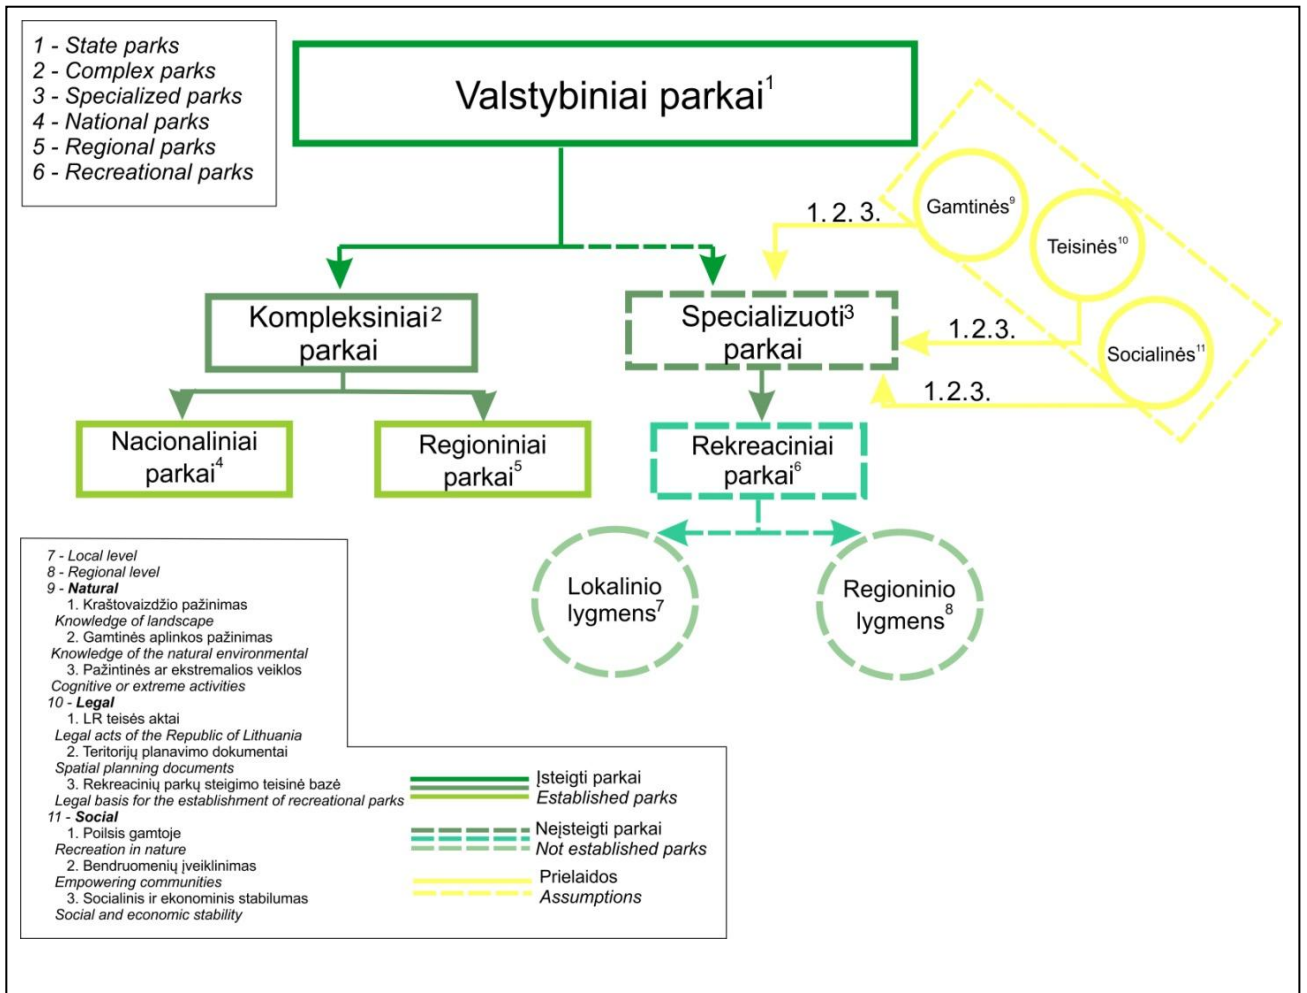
1 - State parks
2 - Complex parks
3 - Specialized parks
4 - National parks
5 - Regional parks
6 - Recreational parks

Valstybiniai parkai$^1$

Gamtinės$^9$

Teisinės$^{10}$

Socialinės$^{11}$

1. 2. 3.

1.2.3.

1.2.3.

Kompleksiniai$^2$ parkai

Specializuoti$^3$ parkai

Nacionaliniai parkai$^4$

Regioniniai parkai$^5$

Rekreaciniai parkai$^6$

Lokalinio lygmens$^7$

Regioninio lygmens$^8$

7 - Local level
8 - Regional level
9 - Natural
1. Kraštovaizdžio pažinimas
Knowledge of landscape
2. Gamtinės aplinkos pažinimas
Knowledge of the natural environmental
3. Pažintinės ar ekstremalios veiklos
Cognitive or extreme activities
10 - Legal
1. LR teisės aktai
Legal acts of the Republic of Lithuania
2. Teritorijų planavimo dokumentai
Spatial planning documents
3. Rekreacinių parkų steigimo teisinė bazė
Legal basis for the establishment of recreational parks
11 - Social
1. Poilsis gamtoje
Recreation in nature
2. Bendruomenių įveiklinimas
Empowering communities
3. Socialinis ir ekonominis stabilumas
Social and economic stability

Įsteigti parkai
Established parks

Neįsteigti parkai
Not established parks

Prielaidos
Assumptions